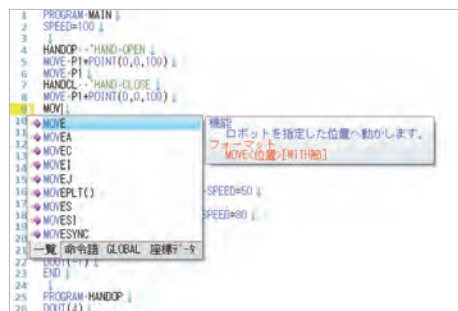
1 PROGRAM MAIN
2 SPEED=100
3
4 HANDOP '-'HAND OPEN
5 MOVE P1+POINT(0,0,100)
6 MOVE P1
7 HANDCL '-'HAND CLOSE
8 MOVE P1+POINT(0,0,100)
9 MOVE
10 MOVE
11 MOVEA
12 MOVEC
13 MOVEI
14 MOVEJ
15 MOVEPLT()
16 MOVES
17 MOVESI
18 MOVESYNC
19
20
21
22
23 END
24
25 PROGRAM HANDOP
26 DOUT(4)

機能
ロボットを指定した位置へ動かします。
フォーマット
MOVE<位置>[WITH句]

SPEED=50
SPEED=80

一覧 命令語 GLOBAL 座標データ